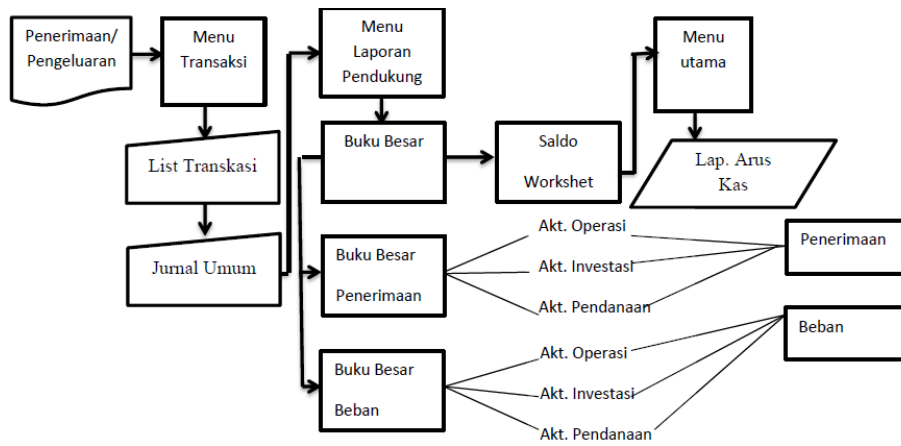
Penerimaan/ Pengeluaran

Menu Transaksi

List Transkasi

Jurnal Umum

Menu Laporan Pendukung

Buku Besar

Saldo Workshet

Menu utama

Lap. Arus Kas

Buku Besar Penerimaan

Buku Besar Beban

Akt. Operasi

Akt. Investasi

Akt. Pendanaan

Penerimaan

Akt. Operasi

Akt. Investasi

Akt. Pendanaan

Beban